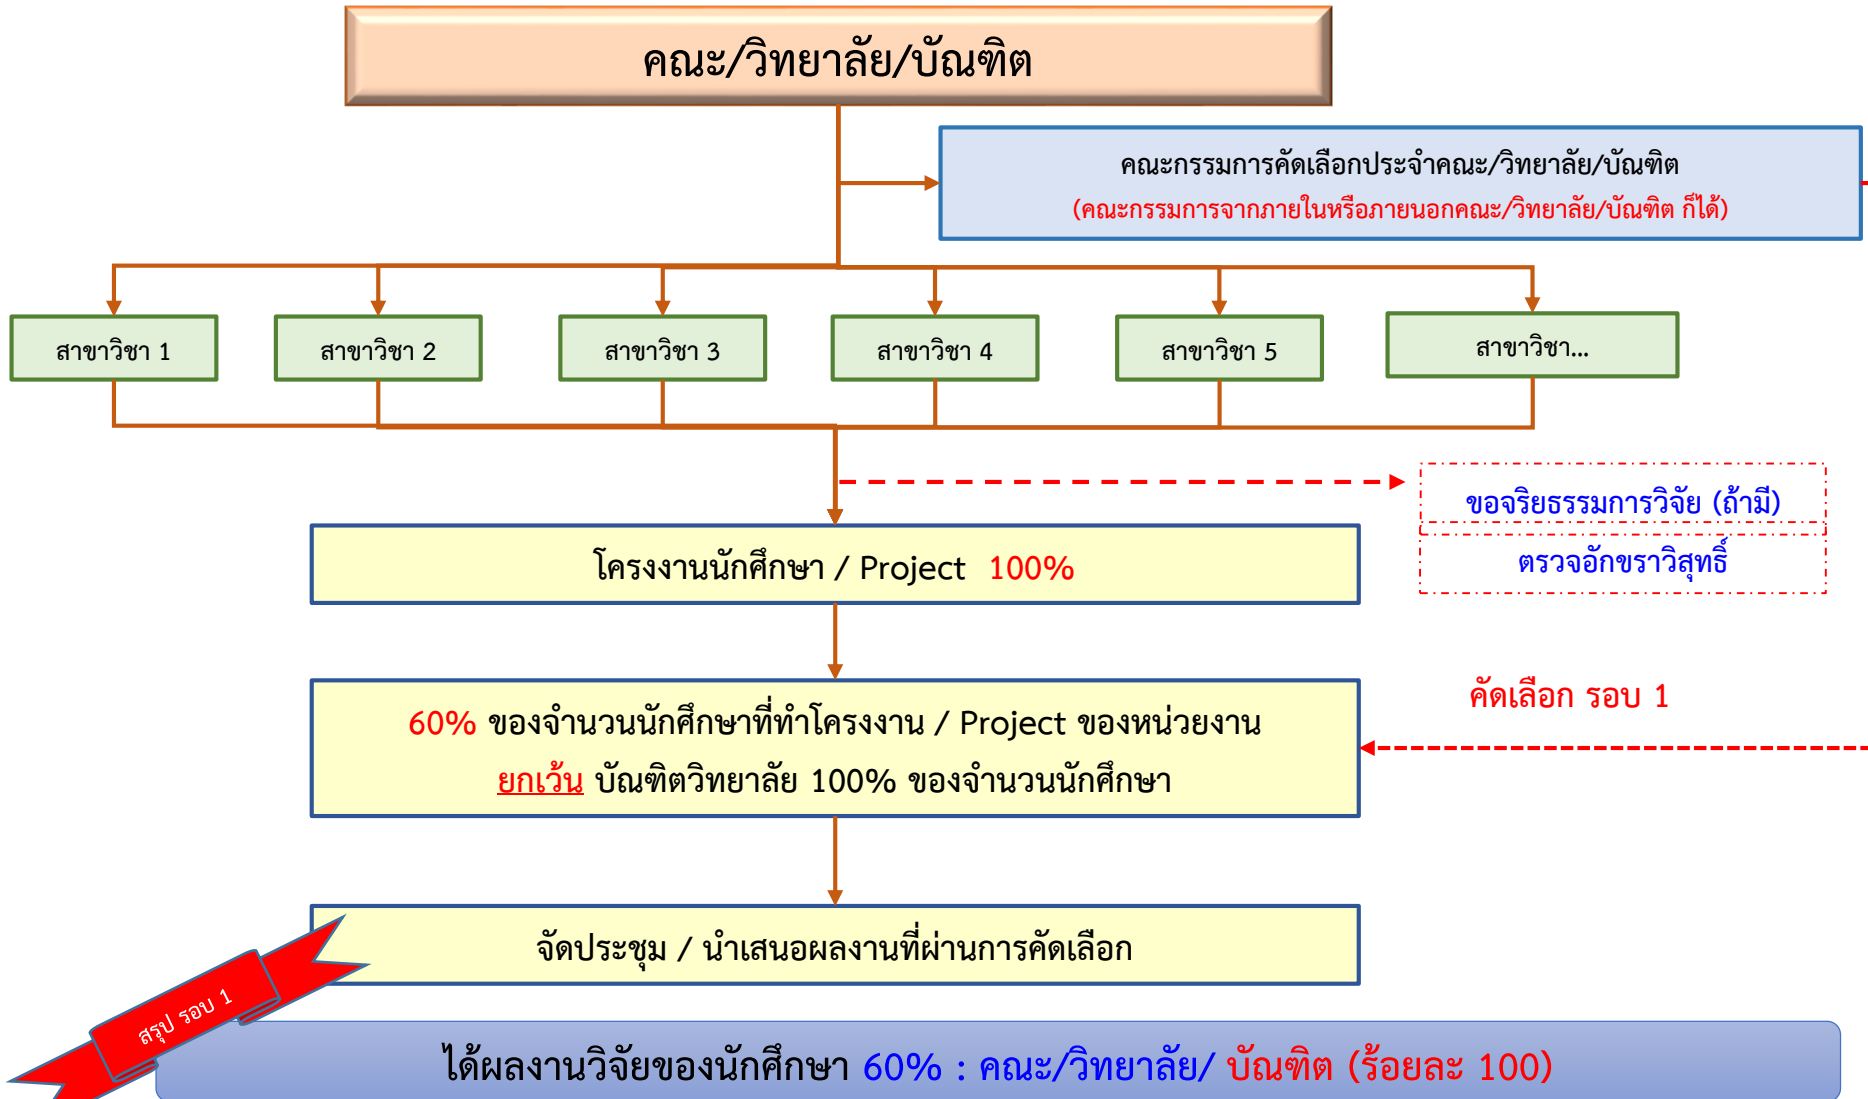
คณะ/วิทยาลัย/บัณฑิต

คณะกรรมการคัดเลือกประจำคณะ/วิทยาลัย/บัณฑิต
(คณะกรรมการจากภายในหรือภายนอกคณะ/วิทยาลัย/บัณฑิต ก็ได้)

สาขาวิชา 1

สาขาวิชา 2

สาขาวิชา 3

สาขาวิชา 4

สาขาวิชา 5

สาขาวิชา...

ขอจริยธรรมการวิจัย (ถ้ามี)

ตรวจอักขราวิสุทธิ์

โครงงานนักศึกษา / Project 100%

คัดเลือก รอบ 1

60% ของจำนวนนักศึกษาที่ทำโครงงาน / Project ของหน่วยงาน
ยกเว้น บัณฑิตวิทยาลัย 100% ของจำนวนนักศึกษา

จัดประชุม / นำเสนอผลงานที่ผ่านการคัดเลือก

สรุป รอบ 1

ได้ผลงานวิจัยของนักศึกษา 60% : คณะ/วิทยาลัย/ บัณฑิต (ร้อยละ 100)